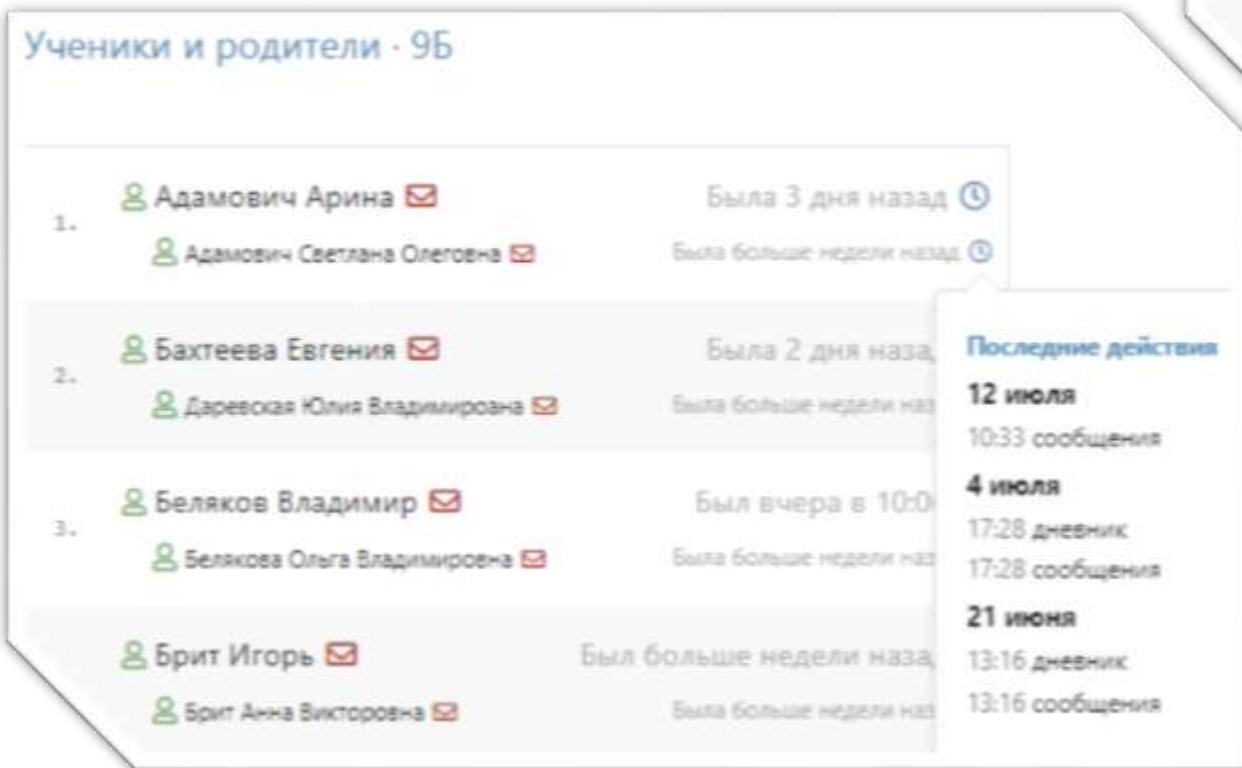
Ученики и родители · 9Б

1. Адамович Арина
Адамович Светлана Олеговна
Была 3 дня назад
Была больше недели назад

2. Бахтеева Евгения
Даревская Юлия Владимироана
Была 2 дня наза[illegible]
Была больше недели наз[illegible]

3. Беляков Владимир
Белякова Ольга Владимировна
Был вчера в 10:0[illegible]
Была больше недели наз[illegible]

Брит Игорь
Брит Анна Викторовна
Был больше недели наза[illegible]
Была больше недели наз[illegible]

Последние действия
12 июля
10:33 сообщения
4 июля
17:28 дневник
17:28 сообщения
21 июня
13:16 дневник
13:16 сообщения